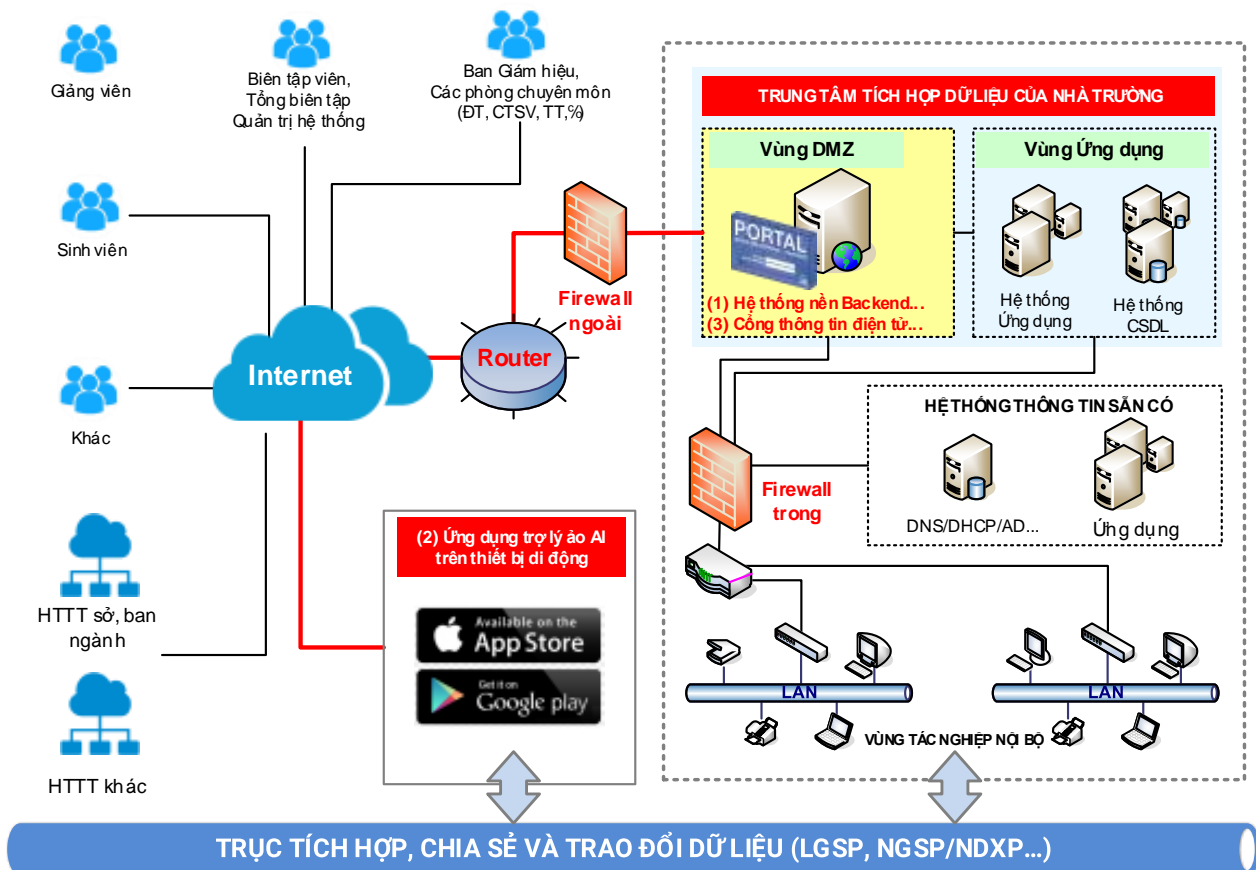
Giảng viên

Biên tập viên,
Tổng biên tập
Quản trị hệ thống

Ban Giám hiệu,
Các phòng chuyên môn
(ĐT, CTSV, TT,%)

Sinh viên

Khác

HTTT sở, ban ngành

HTTT khác

Internet

Router

Firewall ngoài

TRUNG TÂM TÍCH HỢP DỮ LIỆU CỦA NHÀ TRƯỜNG

Vùng DMZ

PORTAL

(1) Hệ thống nền Backend...
(3) Cổng thông tin điện tử...

Vùng Ứng dụng

Hệ thống Ứng dụng

Hệ thống CSDL

HỆ THỐNG THÔNG TIN SẴN CÓ

DNS/DHCP/AD...

Ứng dụng

Firewall trong

(2) Ứng dụng trợ lý ảo AI trên thiết bị di động

Available on the App Store

Get it on Google play

LAN

LAN

VÙNG TÁC NGHIỆP NỘI BỘ

TRỤC TÍCH HỢP, CHIA SẺ VÀ TRAO ĐỔI DỮ LIỆU (LGSP, NGSP/NDXP...)